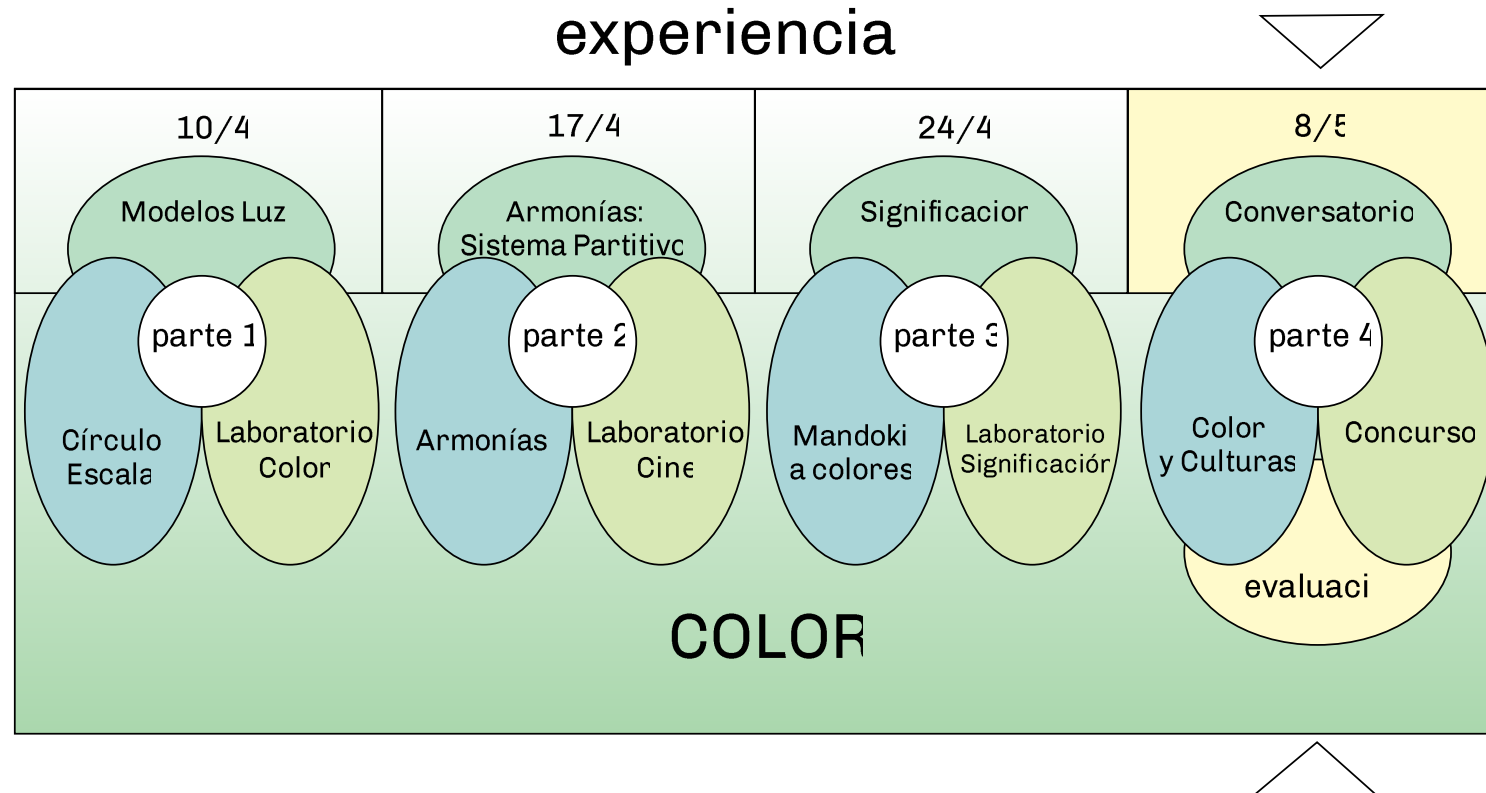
experiencia

10/4

Modelos Luz

parte 1

Círculo Escala

Laboratorio Color

17/4

Armonías: Sistema Partitivo

parte 2

Armonías

Laboratorio Cine

24/4

Significacior

parte 3

Mandoki a colores

Laboratorio Significación

8/5

Conversatorio

parte 4

Color y Culturas

Concurso

evaluaci

COLOR